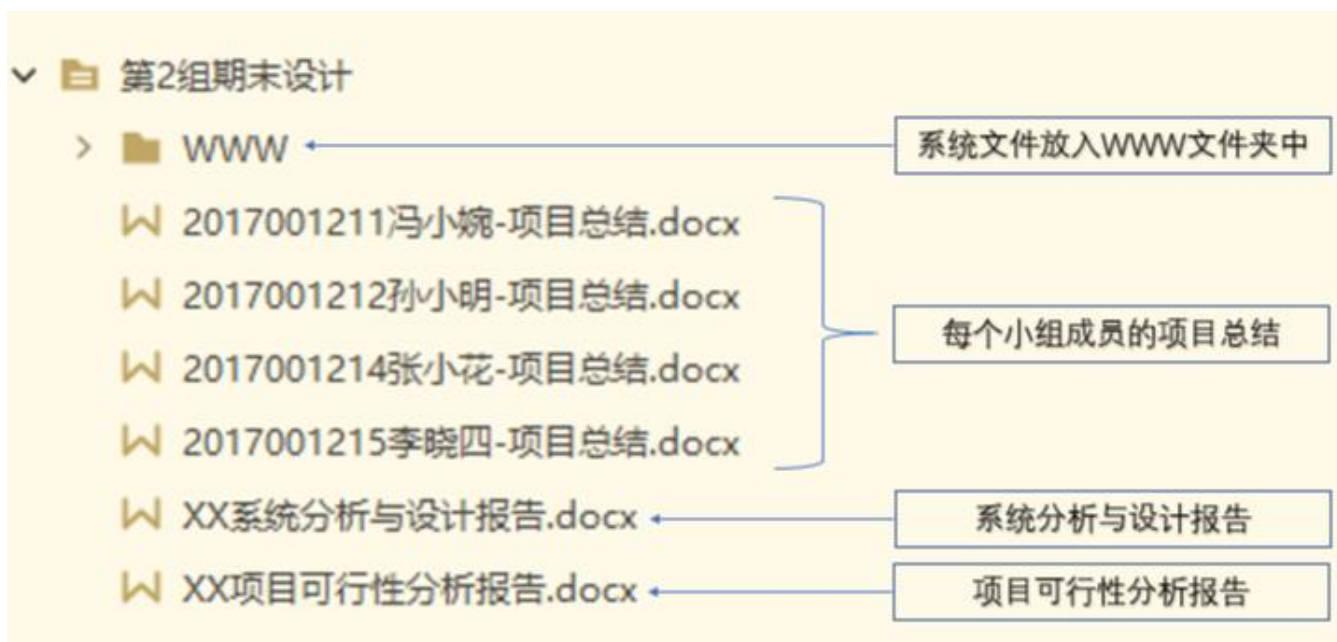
第2组期末设计

WWW

系统文件放入WWW文件夹中

2017001211冯小婉-项目总结.docx

2017001212孙小明-项目总结.docx

2017001214张小花-项目总结.docx

2017001215李晓四-项目总结.docx

每个小组成员的项目总结

XX系统分析与设计报告.docx

系统分析与设计报告

XX项目可行性分析报告.docx

项目可行性分析报告